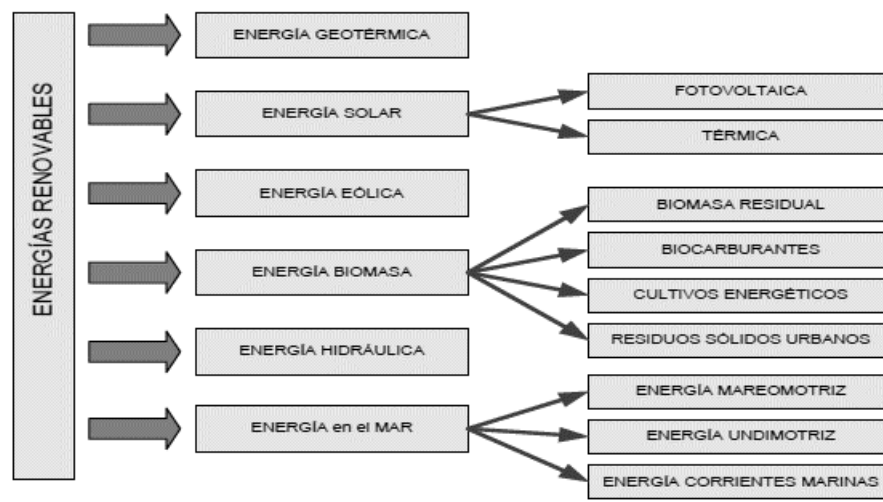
ENERGÍAS RENOVABLES

ENERGÍA GEOTÉRMICA

ENERGÍA SOLAR

FOTOVOLTAICA

TÉRMICA

ENERGÍA EÓLICA

ENERGÍA BIOMASA

BIOMASA RESIDUAL

BIOCARBURANTES

CULTIVOS ENERGÉTICOS

RESIDUOS SÓLIDOS URBANOS

ENERGÍA HIDRÁULICA

ENERGÍA en el MAR

ENERGÍA MAREOMOTRIZ

ENERGÍA UNDIMOTRIZ

ENERGÍA CORRIENTES MARINAS